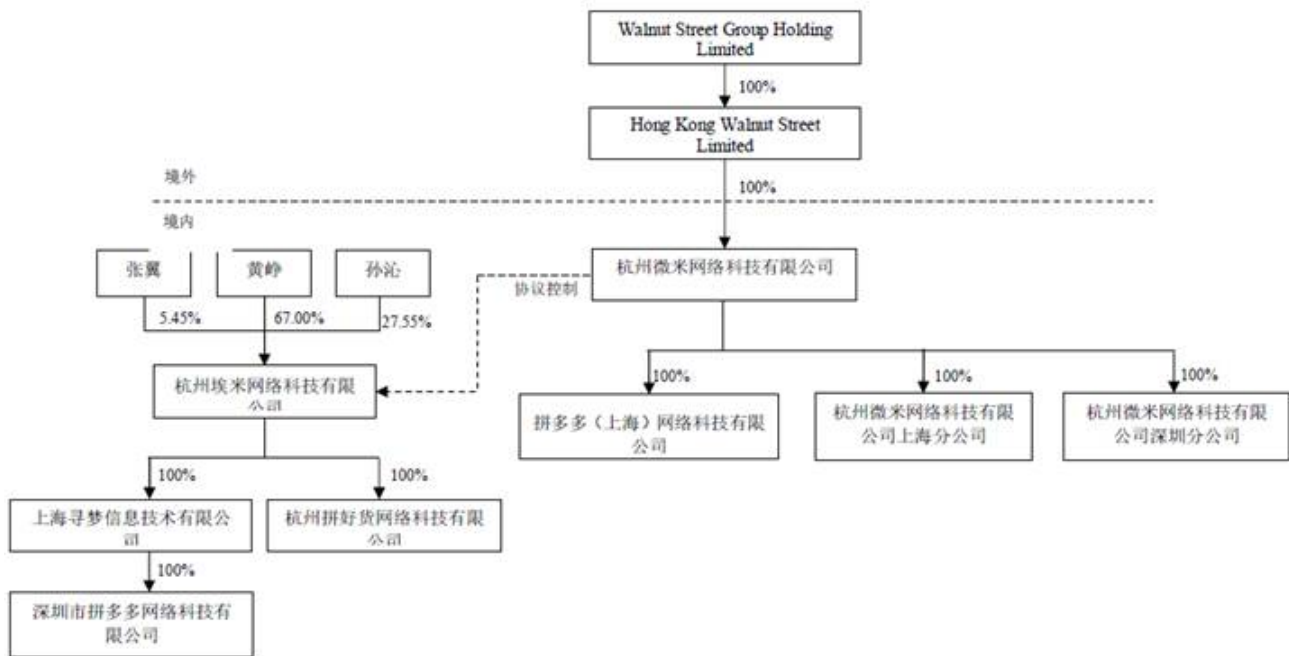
Walnut Street Group Holding Limited

100%

Hong Kong Walnut Street Limited

境外

100%

境内

张翼

黄峥

孙沁

杭州微米网络科技有限公司

协议控制

5.45%

67.00%

27.55%

杭州埃米网络科技有限公司

100%

100%

100%

拼多多（上海）网络科技有限公司

杭州微米网络科技有限公司上海分公司

杭州微米网络科技有限公司深圳分公司

100%

100%

上海寻梦信息技术有限公司

杭州拼好货网络科技有限公司

100%

深圳市拼多多网络科技有限公司